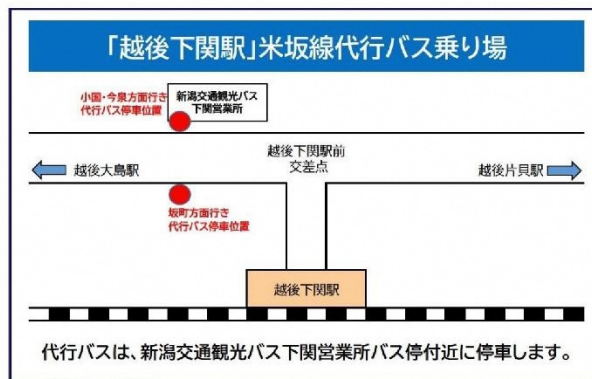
「越後下関駅」米坂線代行バス乗り場

小国・今泉方面行き
代行バス停車位置

新潟交通観光バス
下関営業所

越後下関駅前
交差点

越後大島駅

越後片貝駅

坂町方面行き
代行バス停車位置

越後下関駅

代行バスは、新潟交通観光バス下関営業所バス停付近に停車します。